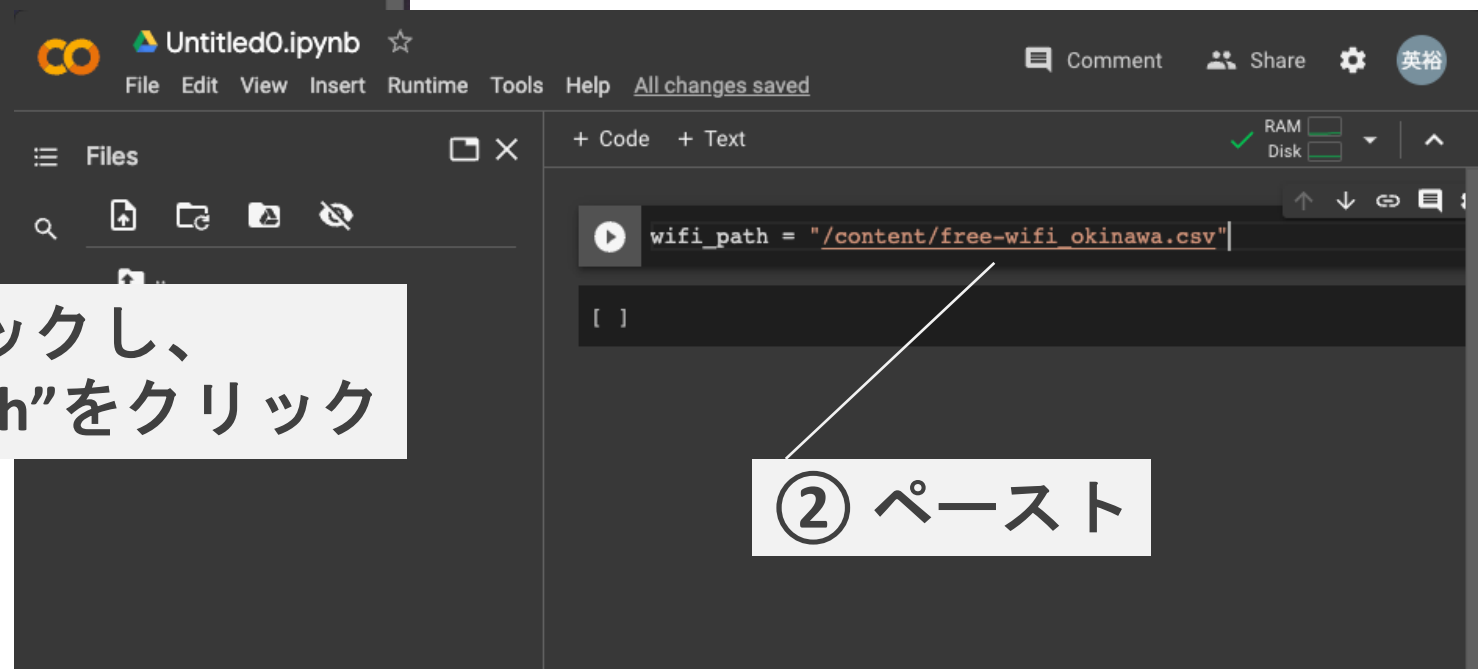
CO Untitled0.ipynb ☆
File Edit View Insert Runtime Tools Help All changes saved
Comment Share 英裕

Files

+ Code + Text
RAM
Disk

wifi_path = "/content/free-wifi_okinawa.csv"

[ ]

ックし、
h"をクリック

② ペースト